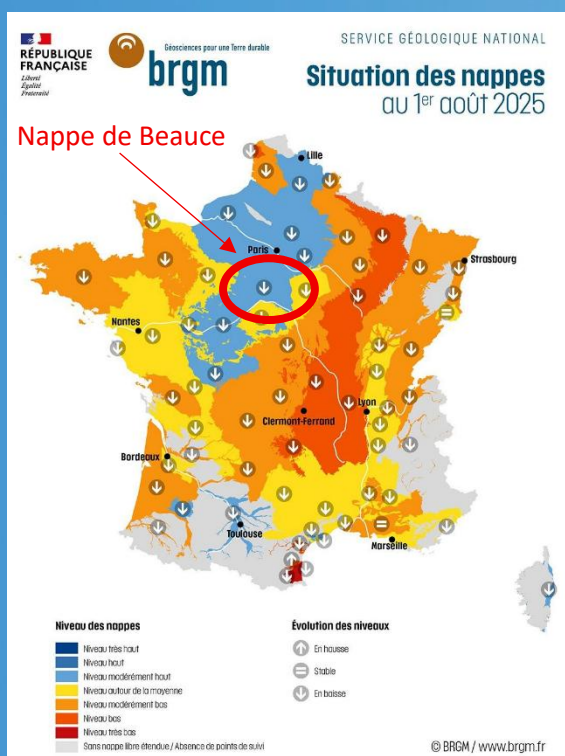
RÉPUBLIQUE FRANÇAISE
Liberté
Égalité
Fraternité

Géosciences pour une Terre durable
brgm

SERVICE GÉOLOGIQUE NATIONAL
Situation des nappes
au 1$^{er}$ août 2025

Nappe de Beauce

Lille
Paris
Strasbourg
Nantes
Lyon
Clermont-Ferrand
Bordeaux
Toulouse
Marseille

Niveau des nappes
Niveau très haut
Niveau haut
Niveau modérément haut
Niveau autour de la moyenne
Niveau modérément bas
Niveau bas
Niveau très bas
Sans nappe libre étendue / Absence de points de suivi

Évolution des niveaux
En hausse
Stable
En baisse

© BRGM / www.brgm.fr